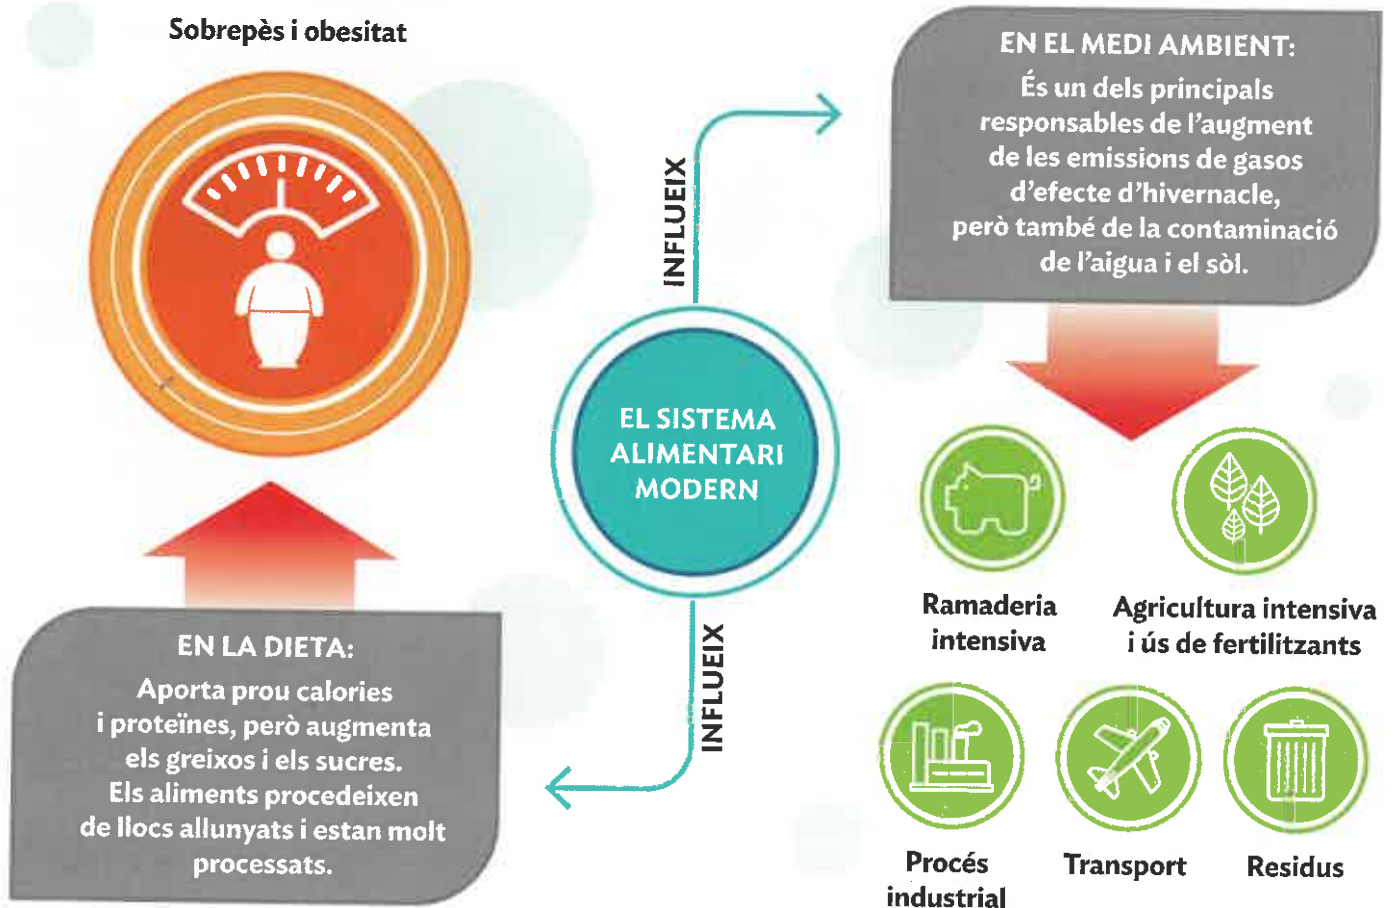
Sobrepès i obesitat

EL SISTEMA ALIMENTARI MODERN

INFLUEIX

INFLUEIX

EN EL MEDI AMBIENT:
És un dels principals responsables de l'augment de les emissions de gasos d'efecte d'hivernacle, però també de la contaminació de l'aigua i el sòl.

EN LA DIETA:
Aporta prou calories i proteïnes, però augmenta els greixos i els sucres. Els aliments procedeixen de llocs allunyats i estan molt processats.

Ramaderia intensiva

Agricultura intensiva i ús de fertilitzants

Procés industrial

Transport

Residus